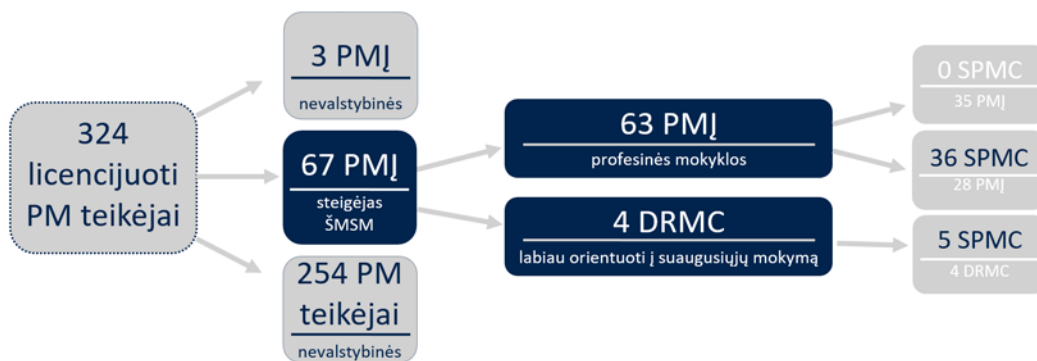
324 licencijuoti PM teikėjai

3 PMĮ

nevalstybinės

67 PMĮ

steigėjas ŠMSM

254 PM teikėjai

nevalstybinės

63 PMĮ

profesinės mokyklos

4 DRMC

labiau orientuoti į suaugusiųjų mokymą

0 SPMC

35 PMĮ

36 SPMC

28 PMĮ

5 SPMC

4 DRMC